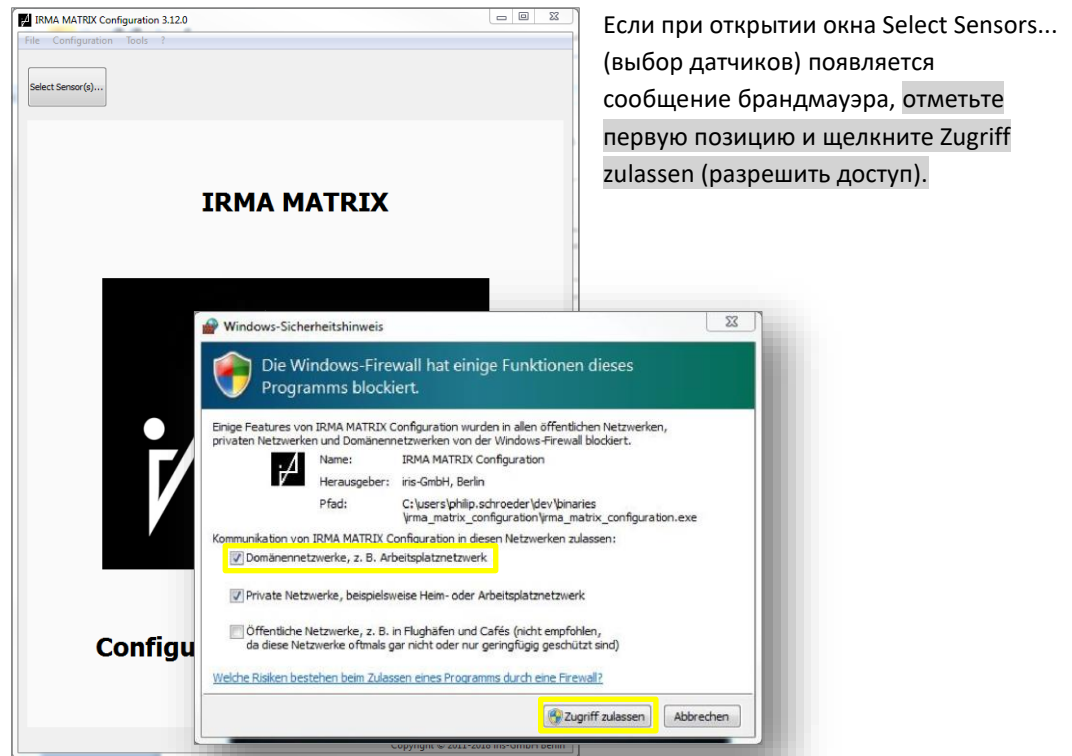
IRMA MATRIX Configuration 3.12.0

File Configuration Tools ?

Select Sensor(s)...

IRMA MATRIX

Configu

Copyright © 2011-2018 iris-GmbH Berlin

Windows-Sicherheitshinweis

Die Windows-Firewall hat einige Funktionen dieses Programms blockiert.

Einige Features von IRMA MATRIX Configuration wurden in allen öffentlichen Netzwerken, privaten Netzwerken und Domänennetzwerken von der Windows-Firewall blockiert.

Name: IRMA MATRIX Configuration

Herausgeber: iris-GmbH, Berlin

Pfad: C:\users\philip.schroeder\dev\binaries\irma_matrix_configuration\irma_matrix_configuration.exe

Kommunikation von IRMA MATRIX Configuration in diesen Netzwerken zulassen:

Domänennetzwerke, z. B. Arbeitsplatznetzwerk

Private Netzwerke, beispielsweise Heim- oder Arbeitsplatznetzwerk

Öffentliche Netzwerke, z. B. in Flughäfen und Cafés (nicht empfohlen, da diese Netzwerke oftmals gar nicht oder nur geringfügig geschützt sind)

Welche Risiken bestehen beim Zulassen eines Programms durch eine Firewall?

Zugriff zulassen

Abbrechen

Если при открытии окна Select Sensors... (выбор датчиков) появляется сообщение брандмауэра, отметьте первую позицию и щелкните Zugriff zulassen (разрешить доступ).